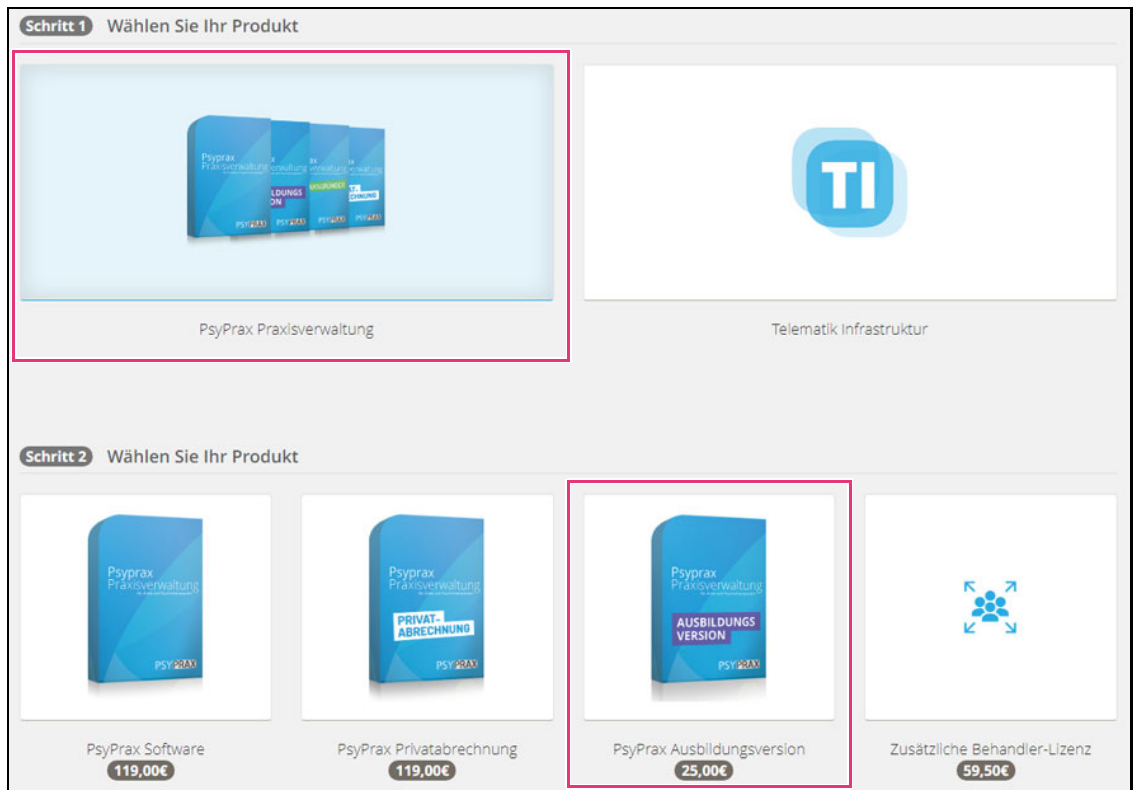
Schritt 1 Wählen Sie Ihr Produkt

Psyprax Praxisverwaltung

PsyPrax Praxisverwaltung

TI

Telematik Infrastruktur

Schritt 2 Wählen Sie Ihr Produkt

Psyprax Praxisverwaltung

PSYPRAX

PsyPrax Software
119,00€

Psyprax Praxisverwaltung
PRIVAT-ABRECHNUNG

PSYPRAX

PsyPrax Privatabrechnung
119,00€

Psyprax Praxisverwaltung
AUSBILDUNGS VERSION

PSYPRAX

PsyPrax Ausbildungsversion
25,00€

Zusätzliche Behandler-Lizenz
59,50€